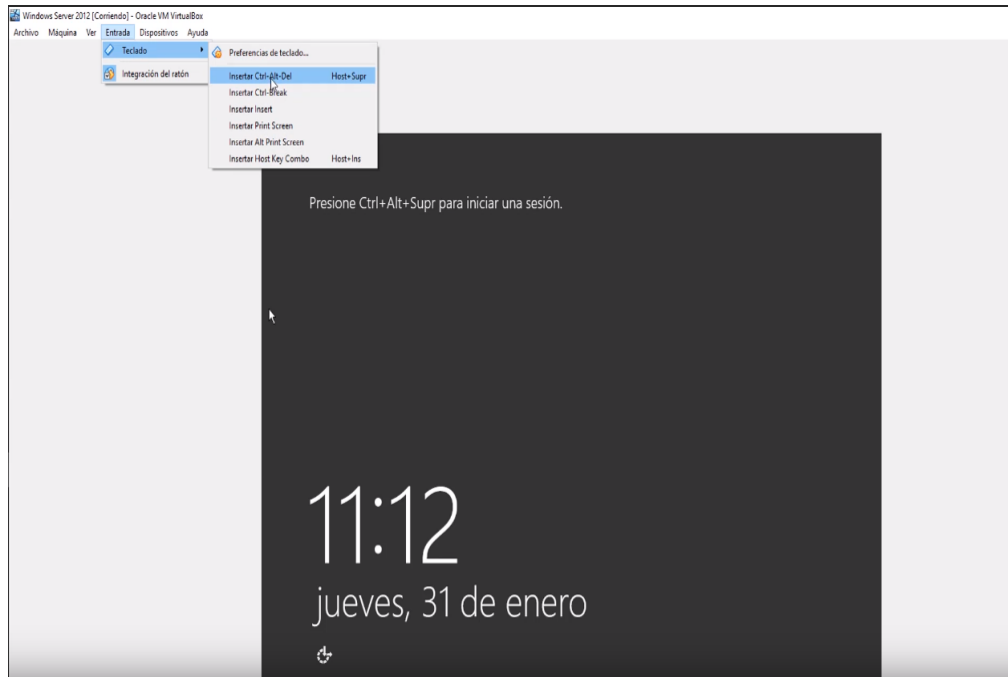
Windows Server 2012 [Corriendo] - Oracle VM VirtualBox

Archivo Máquina Ver Entrada Dispositivos Ayuda

Teclado

Integración del ratón

Preferencias de teclado...

Insertar Ctrl-Alt-Del Host+Supr

Insertar Ctrl-Break

Insertar Insert

Insertar Print Screen

Insertar Alt Print Screen

Insertar Host Key Combo Host+Ins

Presione Ctrl+Alt+Supr para iniciar una sesión.

11:12

jueves, 31 de enero